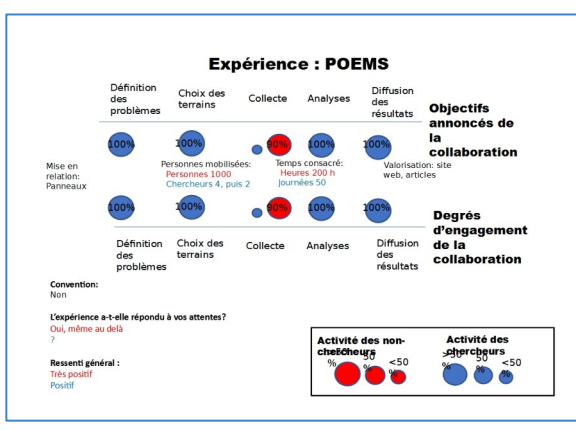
Expérience : POEMS

Définition des problèmes

Choix des terrains

Collecte

Analyses

Diffusion des résultats

Objectifs annoncés de la collaboration

100%

100%

90%

100%

100%

Mise en relation: Panneaux

Personnes mobilisées:
Personnes 1000
Chercheurs 4, puis 2

Temps consacré:
Heures 200 h
Journées 50

Valorisation: site web, articles

100%

100%

90%

100%

100%

Degrés d'engagement de la collaboration

Définition des problèmes

Choix des terrains

Collecte

Analyses

Diffusion des résultats

Convention:
Non

L'expérience a-t-elle répondu à vos attentes?
Oui, même au delà
?

Ressenti général :
Très positif
Positif

Activité des non-chercheurs
>50 %
50 %
<50

Activité des chercheurs
>50 %
50 %
<50